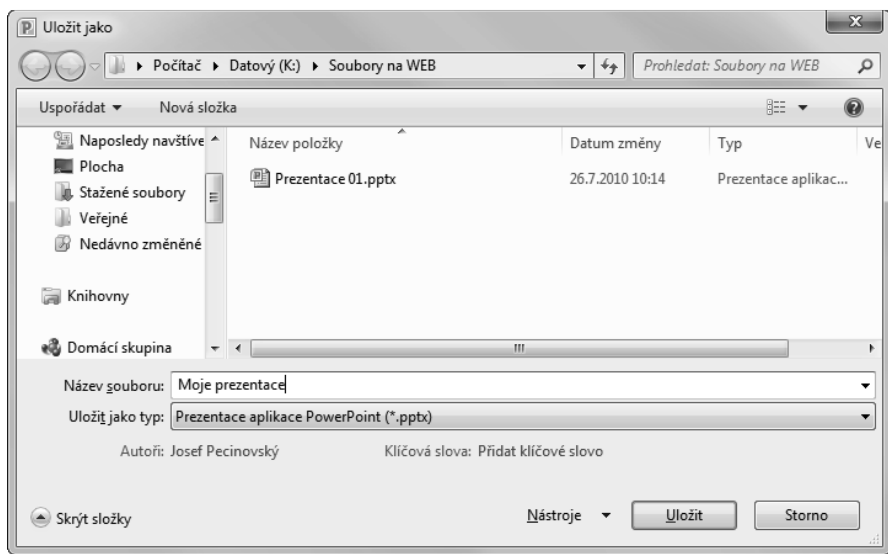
Uložit jako

Počítač ▸ Datový (K:) ▸ Soubory na WEB

Prohledat: Soubory na WEB

Uspořádat ▾ Nová složka

Naposledy navštíve
Plocha
Stažené soubory
Veřejné
Nedávno změněné

Knihovny

Domácí skupina

| Název položky | Datum změny | Typ | Ve |
|---|---|---|---|
| Prezentace 01.pptx | 26.7.2010 10:14 | Prezentace aplikac... | |

Název souboru: Moje prezentace

Uložit jako typ: Prezentace aplikace PowerPoint (*.pptx)

Autoři: Josef Pecinovský Klíčová slova: Přidat klíčové slovo

Skrýt složky

Nástroje ▾ Uložit Storno